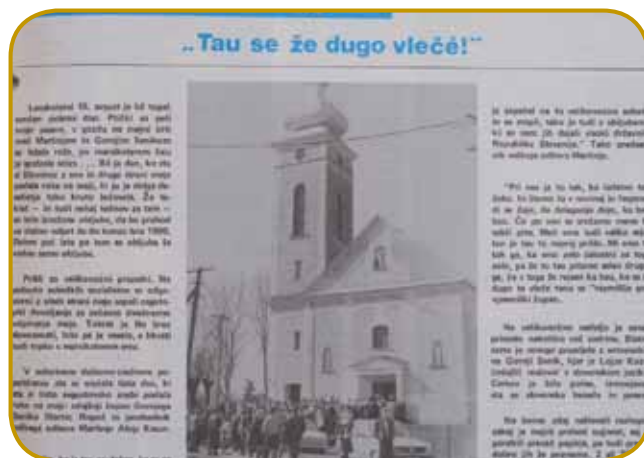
„Tau se že dugo vleče!"

Lanskoletni 15. august je bil topel sončen jesenski dan. Prišli so pr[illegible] ... v goričk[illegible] ... Martinjum in Gornjim Senik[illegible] ... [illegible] ... Vsi ja den, ko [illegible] Slovenci z one in druge strani meje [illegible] ... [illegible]

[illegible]

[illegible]

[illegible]

"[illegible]

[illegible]

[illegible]